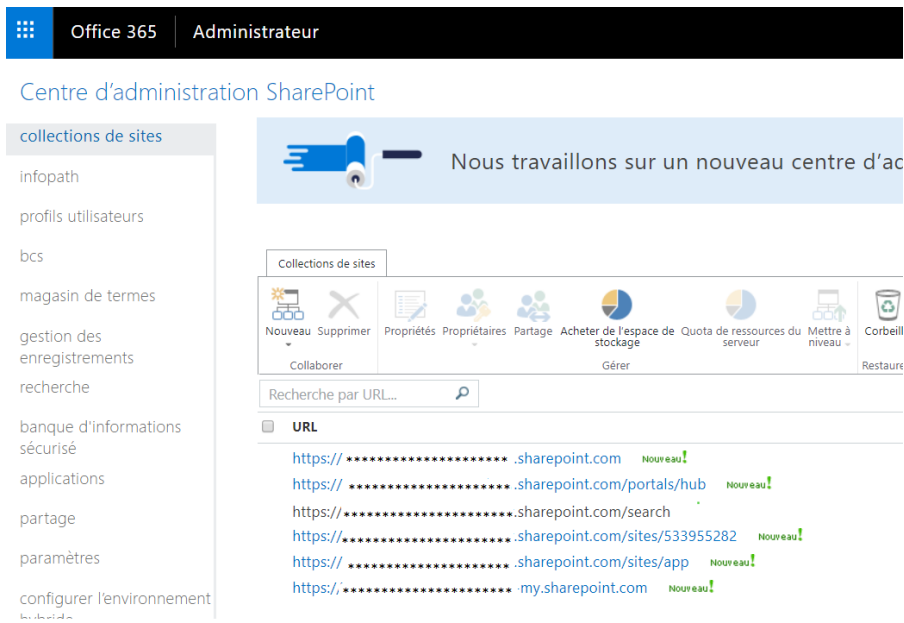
Office 365 Administrateur

Centre d'administration SharePoint

collections de sites

infopath

profils utilisateurs

bcs

magasin de termes

gestion des enregistrements

recherche

banque d'informations sécurisé

applications

partage

paramètres

configurer l'environnement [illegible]

Nous travaillons sur un nouveau centre d'a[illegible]

Collections de sites

Nouveau Supprimer Propriétés Propriétaires Partage Acheter de l'espace de stockage Quota de ressources du serveur Mettre à niveau Corbeil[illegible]

Collaborer Gérer Restaure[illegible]

Recherche par URL...

URL

https:// ********************* .sharepoint.com Nouveau!

https:// ********************* .sharepoint.com/portals/hub Nouveau!

https://*********************.sharepoint.com/search

https://*********************.sharepoint.com/sites/533955282 Nouveau!

https:// ********************* .sharepoint.com/sites/app Nouveau!

https://********************* my.sharepoint.com Nouveau!